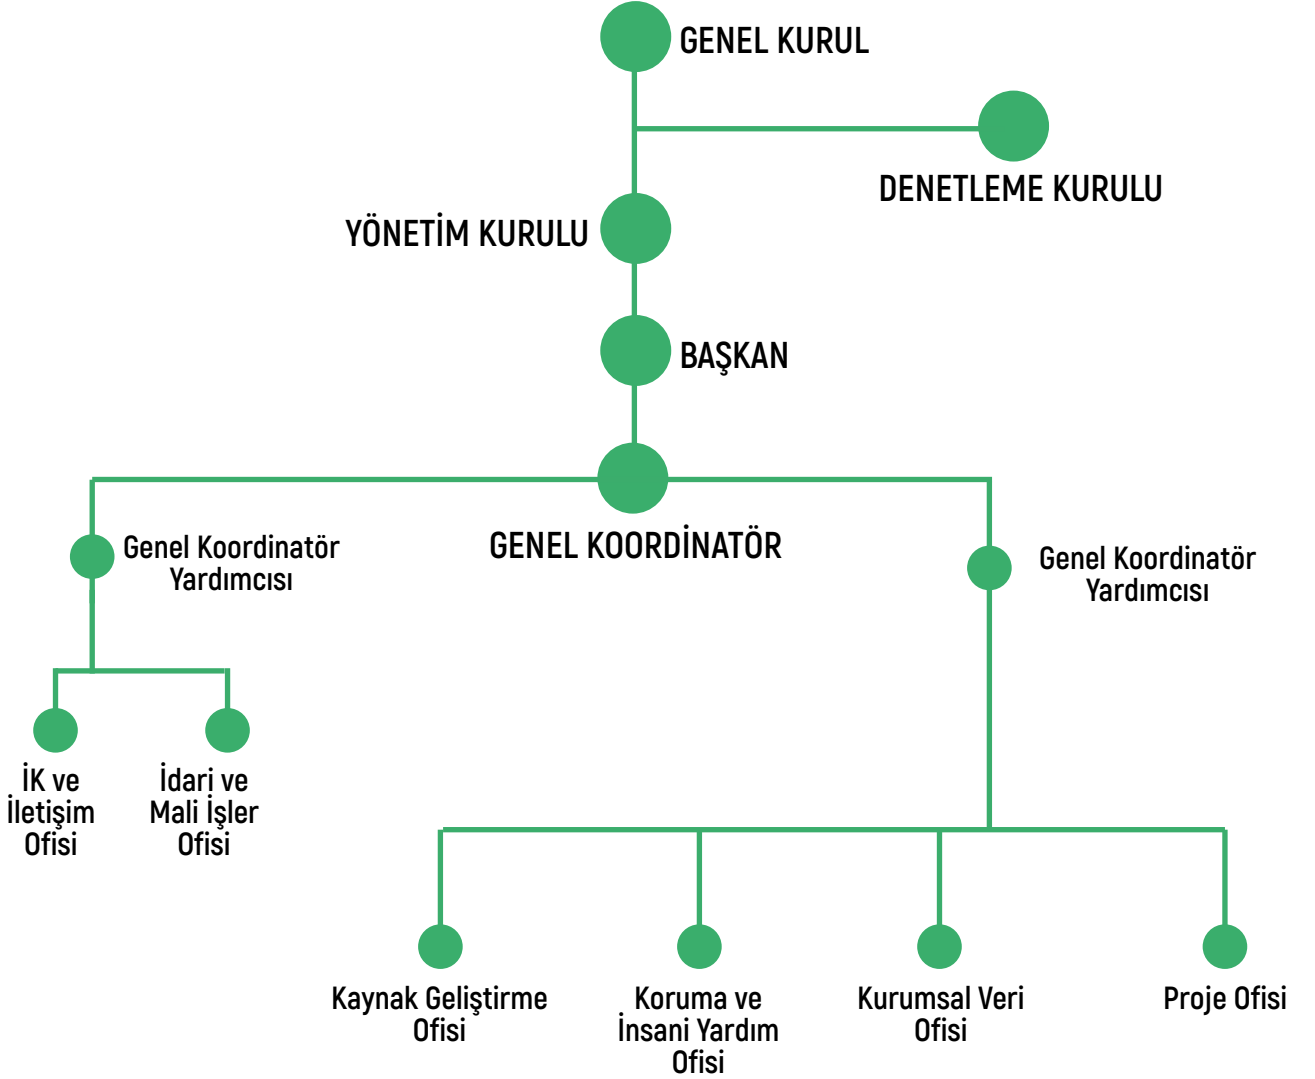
GENEL KURUL

DENETLEME KURULU

YÖNETİM KURULU

BAŞKAN

Genel Koordinatör Yardımcısı

GENEL KOORDİNATÖR

Genel Koordinatör Yardımcısı

İK ve İletişim Ofisi

İdari ve Mali İşler Ofisi

Kaynak Geliştirme Ofisi

Koruma ve İnsani Yardım Ofisi

Kurumsal Veri Ofisi

Proje Ofisi